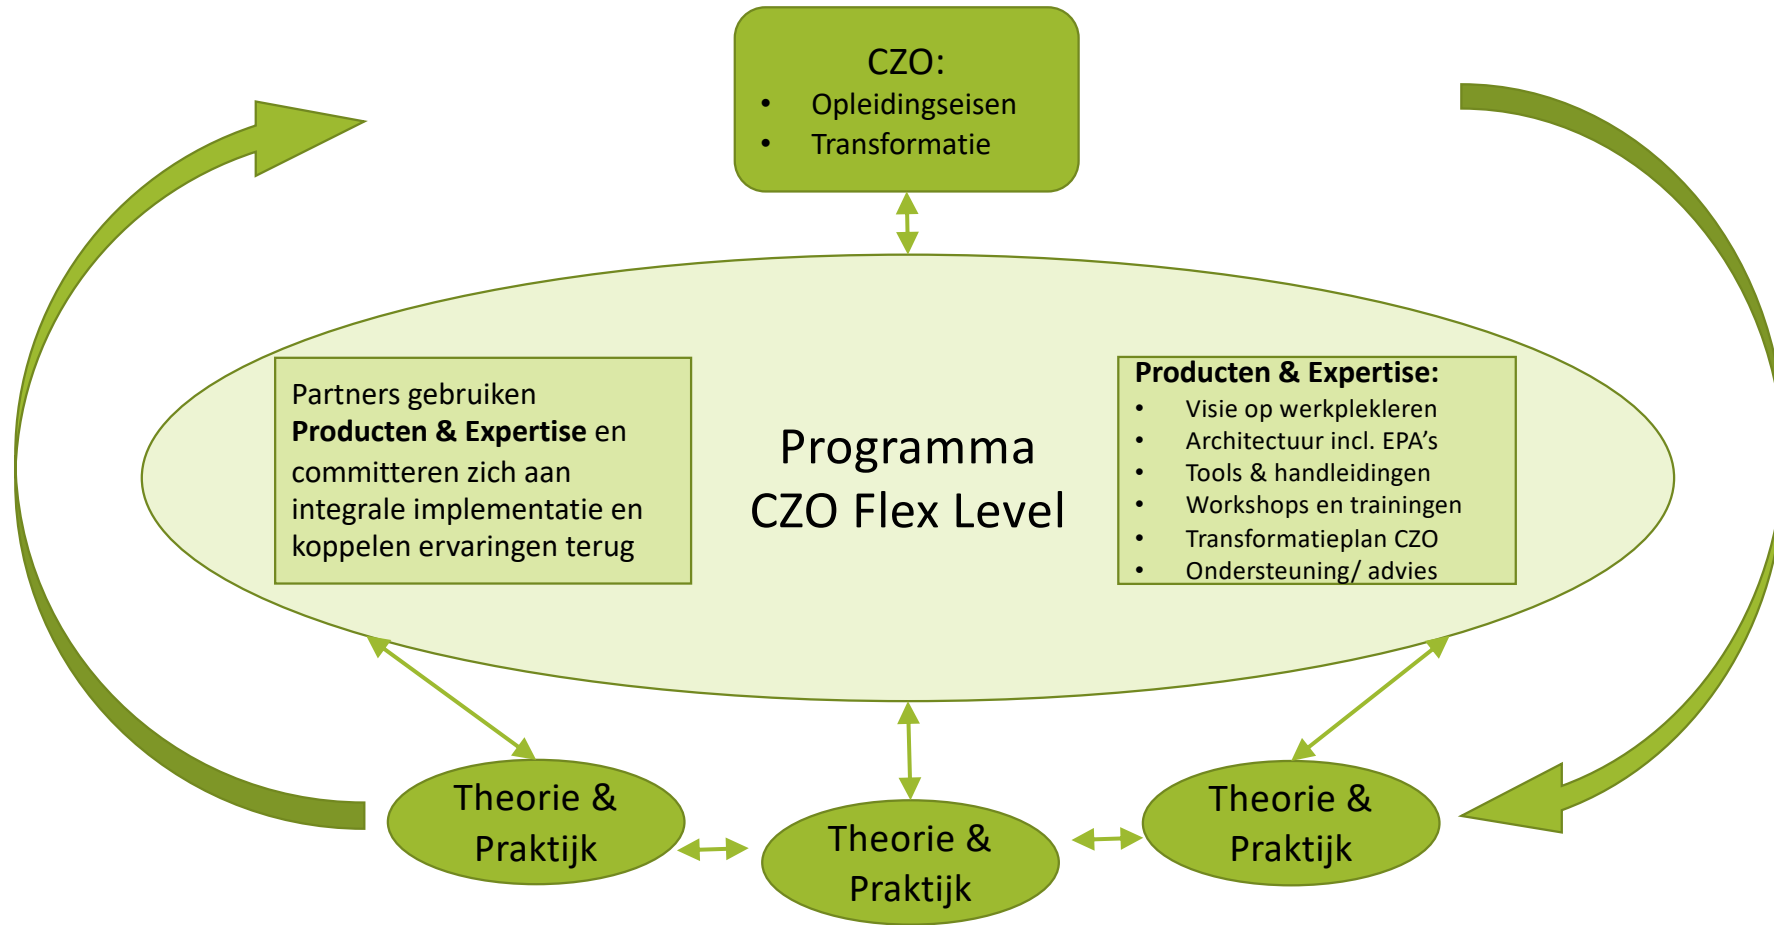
CZO:
• Opleidingseisen
• Transformatie

Partners gebruiken **Producten & Expertise** en committeren zich aan integrale implementatie en koppelen ervaringen terug

Programma CZO Flex Level

**Producten & Expertise:**
• Visie op werkplekleren
• Architectuur incl. EPA's
• Tools & handleidingen
• Workshops en trainingen
• Transformatieplan CZO
• Ondersteuning/ advies

Theorie & Praktijk

Theorie & Praktijk

Theorie & Praktijk